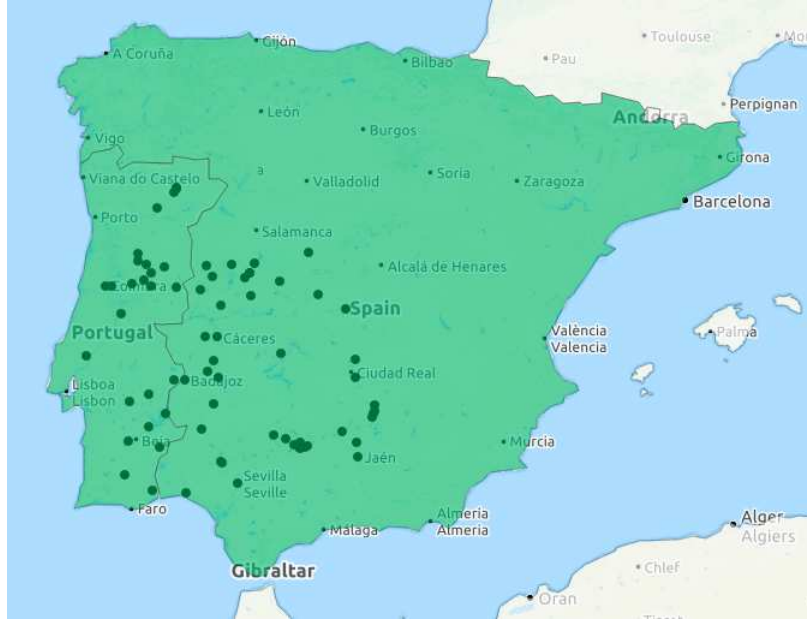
A Coruña
Gijón
Bilbao
Pau
Toulouse
Mo
Perpignan
Andorra
León
Burgos
Vigo
Girona
Viana do Castelo
Valladolid
Soria
Zaragoza
Barcelona
Porto
Salamanca
Alcalá de Henares
Coimbra
Spain
Portugal
Cáceres
València
Valencia
Palma
Ciudad Real
Lisboa
Lisbon
Badajoz
Beja
Murcia
Jaén
Sevilla
Seville
Faro
Almeria
Almería
Málaga
Alger
Algiers
Gibraltar
Chlef
Oran